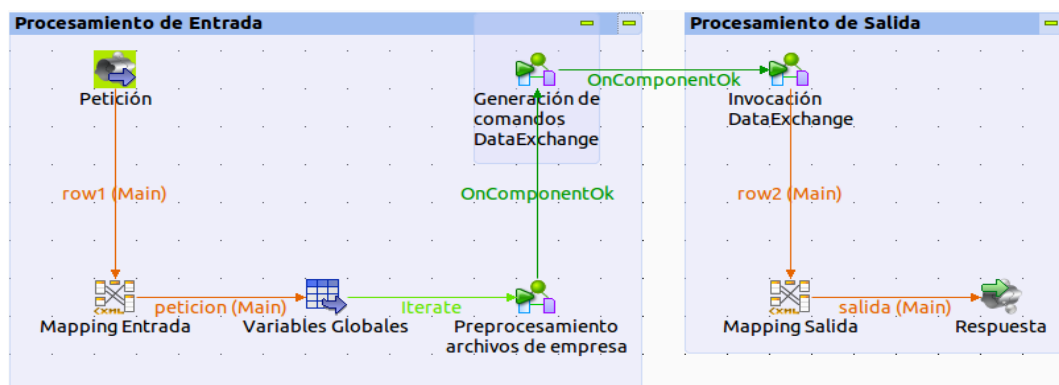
Procesamiento de Entrada

Petición

row1 (Main)

Mapping Entrada

peticion (Main)

Variables Globales

Iterate

Preprocesamiento archivos de empresa

OnComponentOk

Generación de comandos DataExchange

OnComponentOk

Procesamiento de Salida

Invocación DataExchange

row2 (Main)

Mapping Salida

salida (Main)

Respuesta